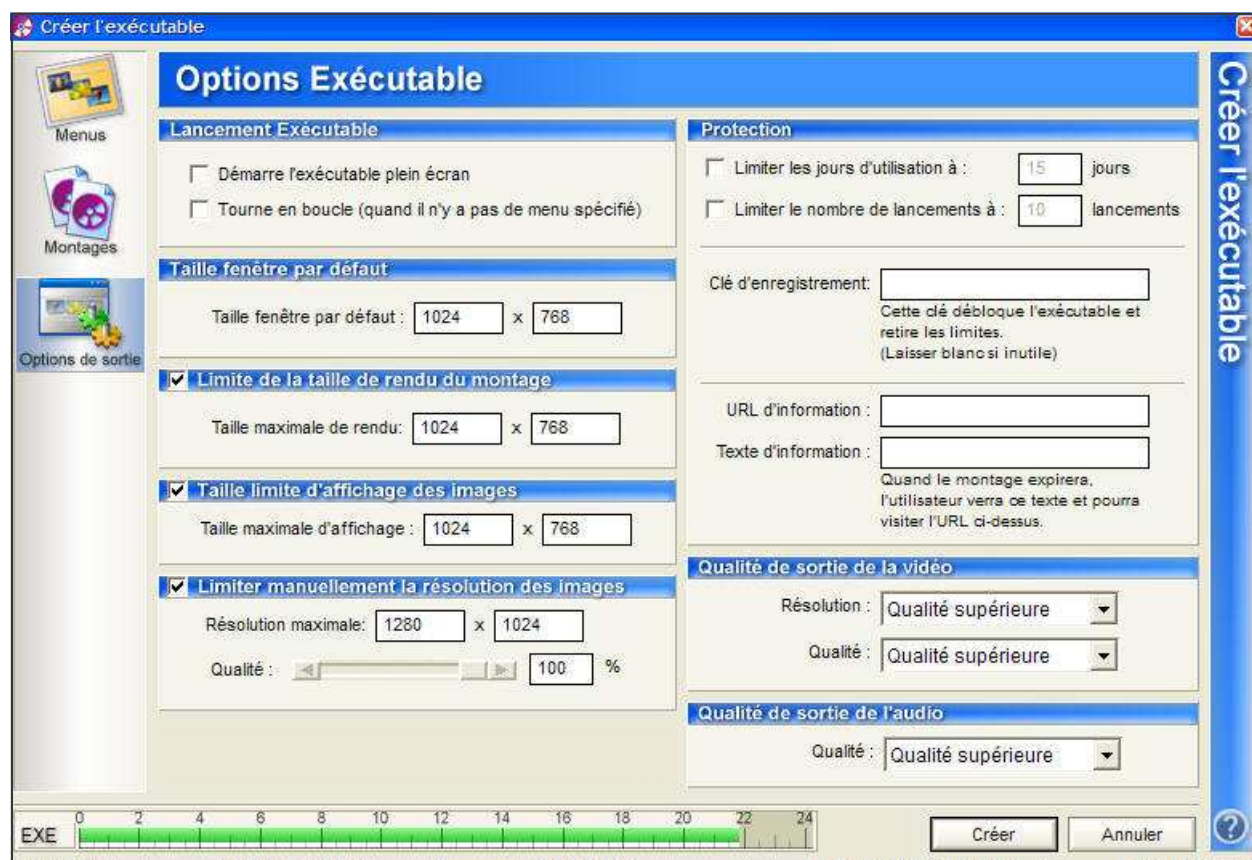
Créer l'exécutable

Menus

Montages

Options de sortie

Options Exécutable

Créer l'exécutable

Lancement Exécutable

Démarre l'exécutable plein écran

Tourne en boucle (quand il n'y a pas de menu spécifié)

Taille fenêtre par défaut

Taille fenêtre par défaut : 1024 x 768

Limite de la taille de rendu du montage

Taille maximale de rendu: 1024 x 768

Taille limite d'affichage des images

Taille maximale d'affichage : 1024 x 768

Limiter manuellement la résolution des images

Résolution maximale: 1280 x 1024

Qualité : 100 %

Protection

Limiter les jours d'utilisation à : 15 jours

Limiter le nombre de lancements à : 10 lancements

Clé d'enregistrement:

Cette clé débloque l'exécutable et retire les limites. (Laisser blanc si inutile)

URL d'information :

Texte d'information :

Quand le montage expirera, l'utilisateur verra ce texte et pourra visiter l'URL ci-dessus.

Qualité de sortie de la vidéo

Résolution : Qualité supérieure

Qualité : Qualité supérieure

Qualité de sortie de l'audio

Qualité : Qualité supérieure

EXE 0 2 4 6 8 10 12 14 16 18 20 22 24

Créer

Annuler